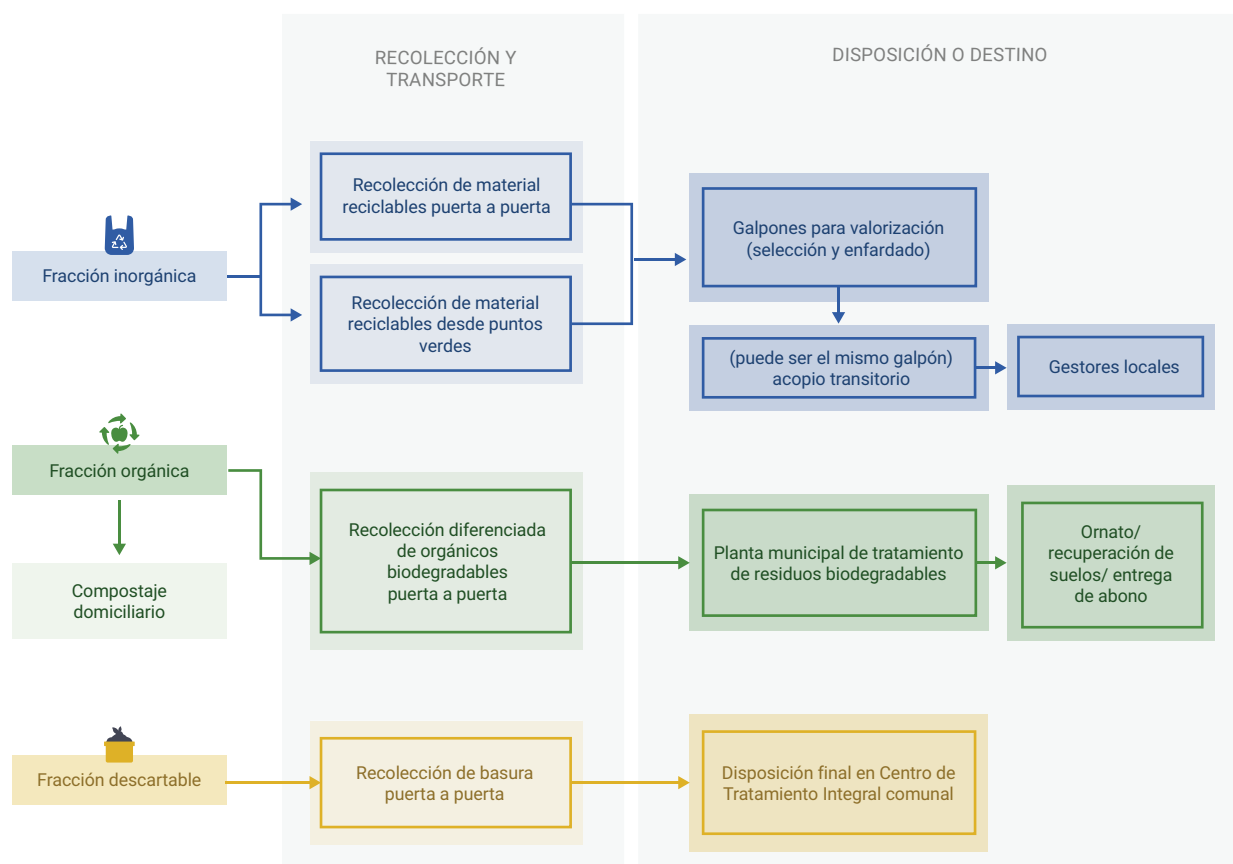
RECOLECCIÓN Y TRANSPORTE

DISPOSICIÓN O DESTINO

Fracción inorgánica

Recolección de material reciclables puerta a puerta

Recolección de material reciclables desde puntos verdes

Galpones para valorización (selección y enfardado)

(puede ser el mismo galpón) acopio transitorio

Gestores locales

Fracción orgánica

Compostaje domiciliario

Recolección diferenciada de orgánicos biodegradables puerta a puerta

Planta municipal de tratamiento de residuos biodegradables

Ornato/ recuperación de suelos/ entrega de abono

Fracción descartable

Recolección de basura puerta a puerta

Disposición final en Centro de Tratamiento Integral comunal